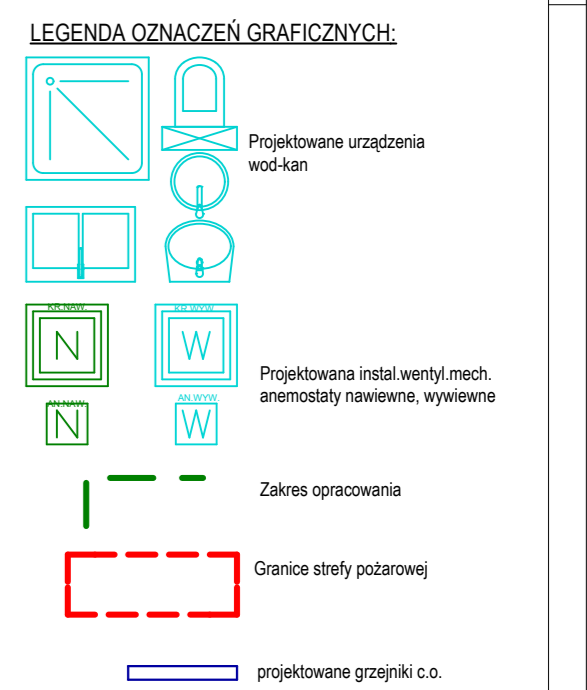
LEGENDA OZNACZEŃ GRAFICZNYCH:

Projektowane urządzenia wod-kan

KR.NAW.
N

KR.WYW.
W

Projektowana instal.wentyl.mech. anemostaty nawiewne, wywiewne

AN.NAW.
N

AN.WYW.
W

Zakres opracowania

Granice strefy pożarowej

projektowane grzejniki c.o.